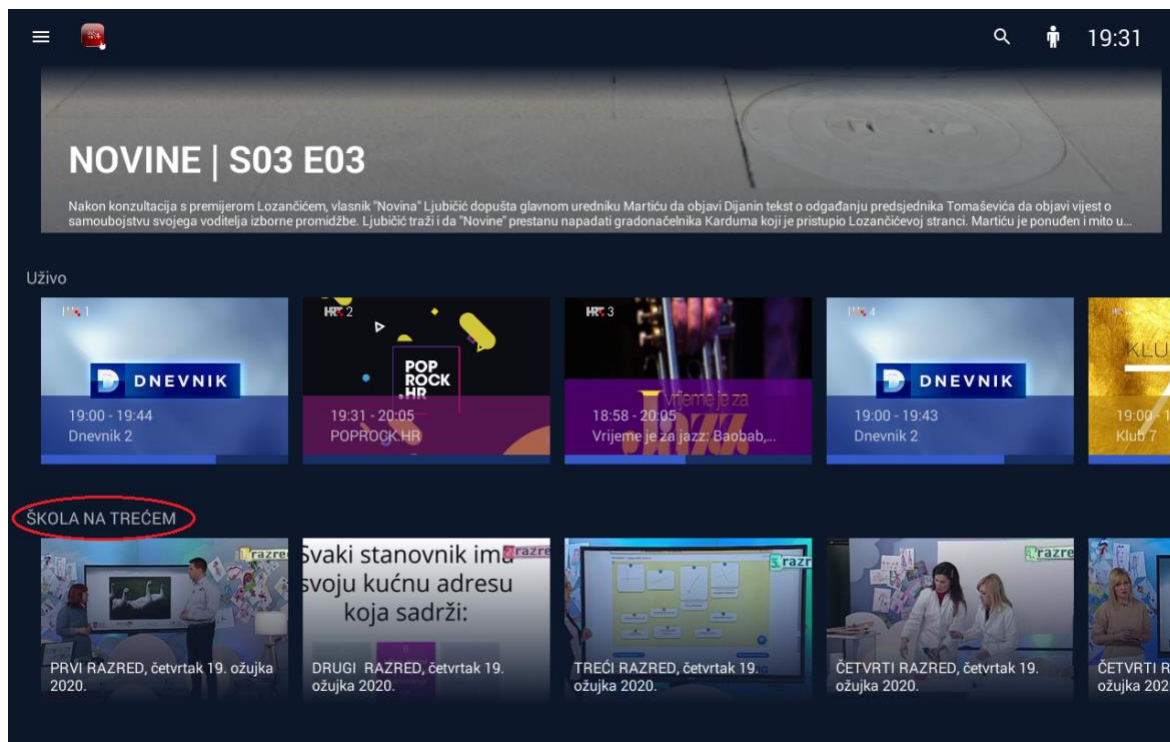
19:31

NOVINE | S03 E03

Nakon konzultacija s premijerom Lozančićem, vlasnik "Novina" Ljubičić dopušta glavnom uredniku Martiću da objavi Dijanin tekst o odgađanju predsjednika Tomaševića da objavi vijest o samoubojstvu svojega voditelja izborne promidžbe. Ljubičić traži i da "Novine" prestanu napadati gradonačelnika Karduma koji je pristupio Lozančićevoj stranci. Martiću je ponuđen i mito u...

Uživo

HRT 1
DNEVNIK
19:00 - 19:44
Dnevnik 2

HRT 2
POP ROCK HR
19:31 - 20:05
POPROCK.HR

HRT 3
Vrijeme je za jazz
18:58 - 20:05
Vrijeme je za jazz: Baobab,...

HRT 4
DNEVNIK
19:00 - 19:43
Dnevnik 2

KLU
19:00 - 1
Klub 7

ŠKOLA NA TREĆEM

razred
PRVI RAZRED, četvrtak 19. ožujka 2020.

Svaki stanovnik ima svoju kućnu adresu koja sadrži:
razre
DRUGI RAZRED, četvrtak 19. ožujka 2020.

razr
TREĆI RAZRED, četvrtak 19. ožujka 2020.

razre
ČETVRTI RAZRED, četvrtak 19. ožujka 2020.

ČETVRTI R
ožujka 202